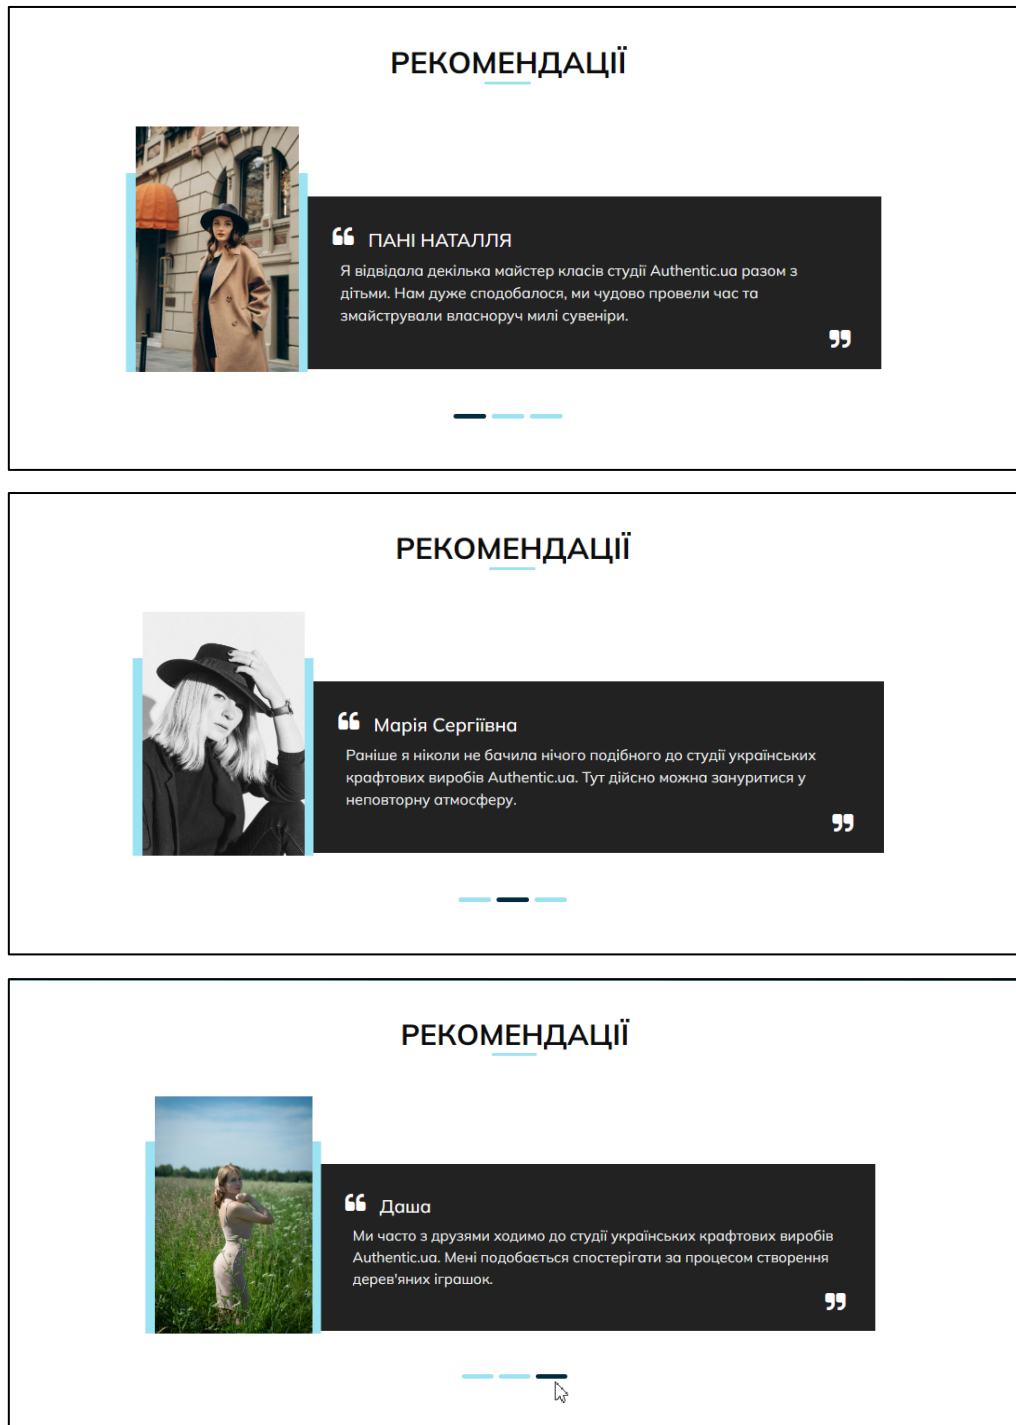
РЕКОМЕНДАЦІЇ

ПАНІ НАТАЛЛЯ

Я відвідала декілька майстер класів студії Authentic.ua разом з дітьми. Нам дуже сподобалося, ми чудово провели час та змайстрували власноруч милі сувеніри.

РЕКОМЕНДАЦІЇ

Марія Сергіївна

Раніше я ніколи не бачила нічого подібного до студії українських крафтових виробів Authentic.ua. Тут дійсно можна зануритися у неповторну атмосферу.

РЕКОМЕНДАЦІЇ

Даша

Ми часто з друзями ходимо до студії українських крафтових виробів Authentic.ua. Мені подобається спостерігати за процесом створення дерев'яних іграшок.